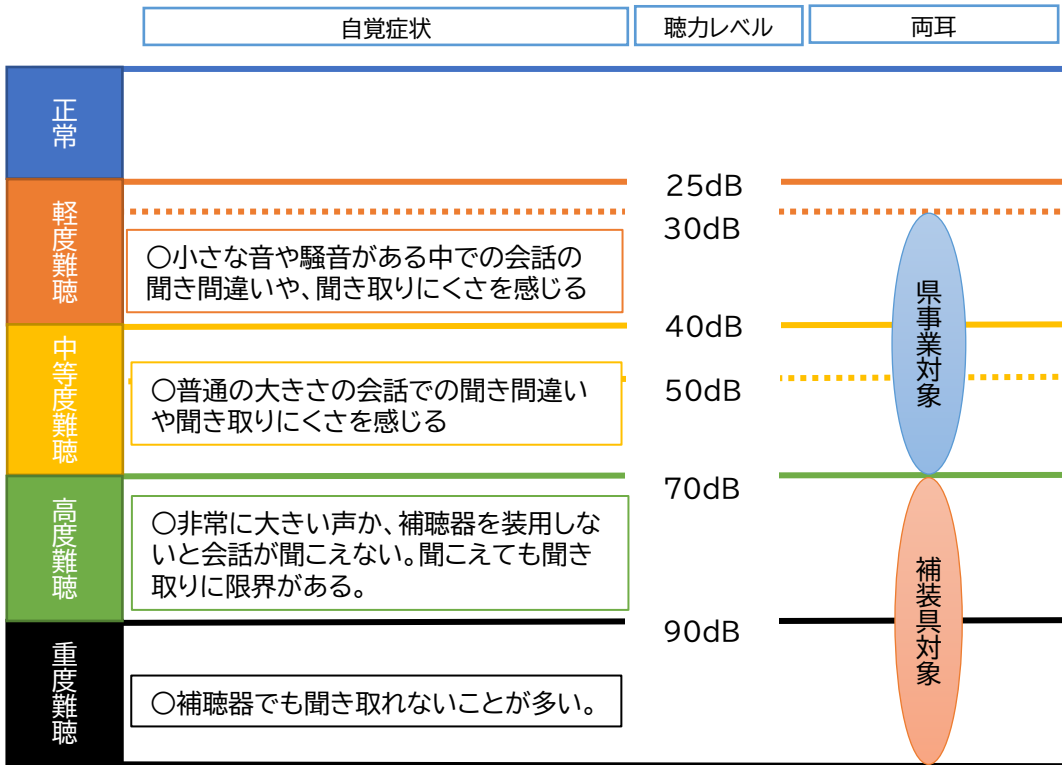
自覚症状

聴力レベル

両耳

正常

軽度難聴

○小さな音や騒音がある中での会話の聞き間違いや、聞き取りにくさを感じる

中等度難聴

○普通の大きさの会話での聞き間違いや聞き取りにくさを感じる

高度難聴

○非常に大きい声か、補聴器を装用しないと会話が聞こえない。聞こえても聞き取りに限界がある。

重度難聴

○補聴器でも聞き取れないことが多い。

25dB

30dB

40dB

50dB

70dB

90dB

県事業対象

補装具対象